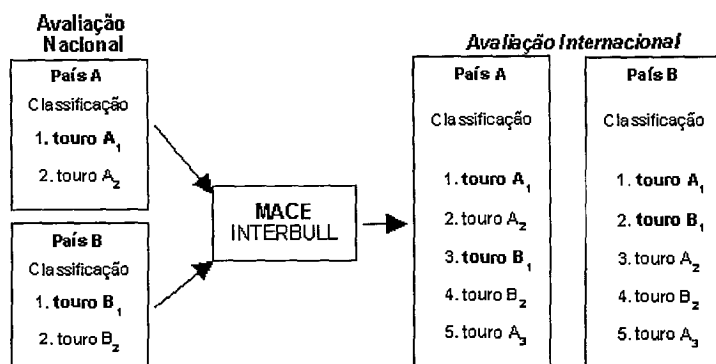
Avaliação Nacional

País A
Classificação
1. touro $A_1$
2. touro $A_2$

País B
Classificação
1. touro $B_1$
2. touro $B_2$

MACE
INTERBULL

Avaliação Internacional

País A
Classificação
1. touro $A_1$
2. touro $A_2$
3. touro $B_1$
4. touro $B_2$
5. touro $A_3$

País B
Classificação
1. touro $A_1$
2. touro $B_1$
3. touro $A_2$
4. touro $B_2$
5. touro $A_3$